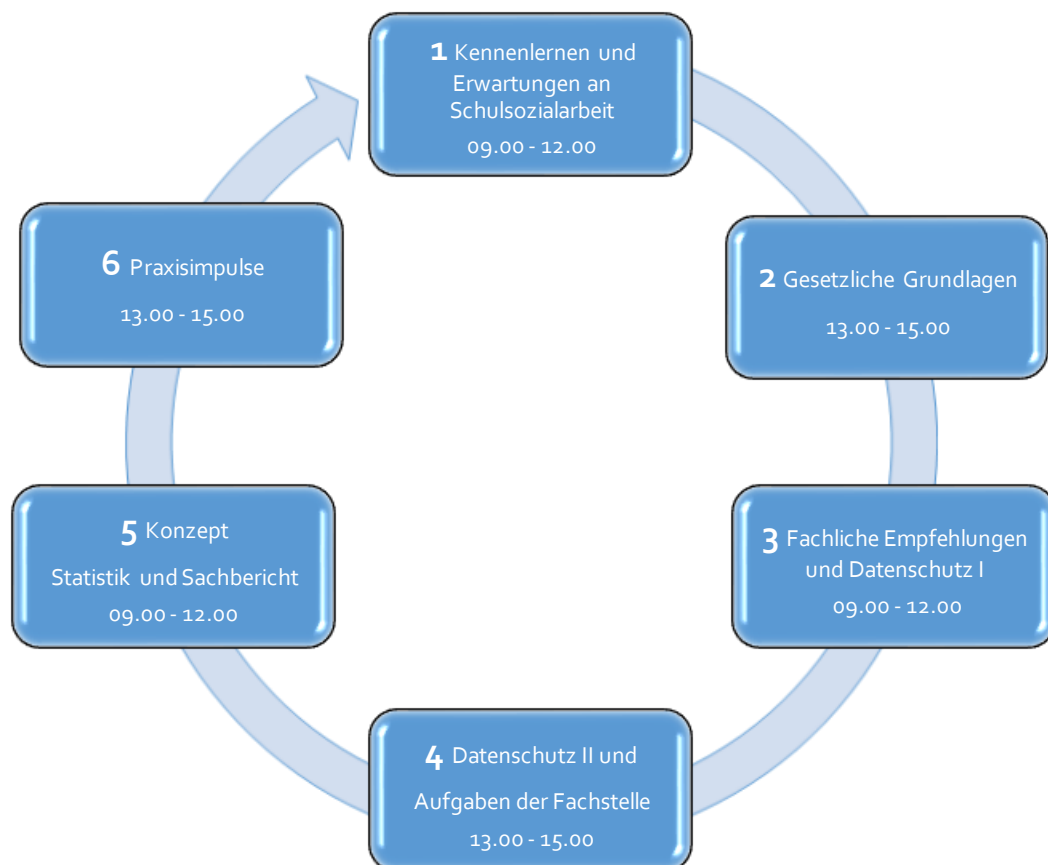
1 Kennenlernen und Erwartungen an Schulsozialarbeit
09.00 - 12.00

2 Gesetzliche Grundlagen
13.00 - 15.00

3 Fachliche Empfehlungen und Datenschutz I
09.00 - 12.00

4 Datenschutz II und Aufgaben der Fachstelle
13.00 - 15.00

5 Konzept
Statistik und Sachbericht
09.00 - 12.00

6 Praxisimpulse
13.00 - 15.00